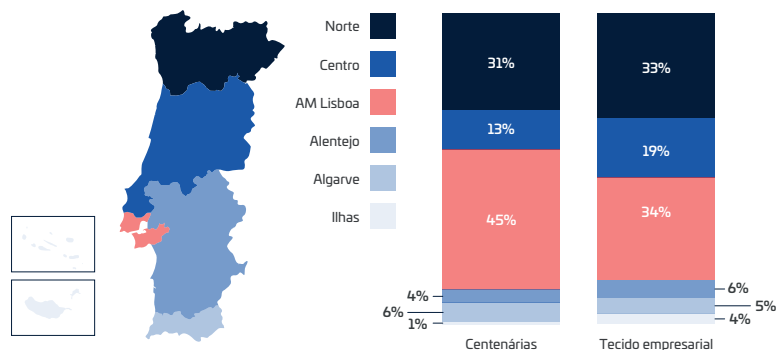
Norte
Centro
AM Lisboa
Alentejo
Algarve
Ilhas

| | Centenárias | Tecido empresarial |
|---|---|---|
| Norte | 31% | 33% |
| Centro | 13% | 19% |
| AM Lisboa | 45% | 34% |
| Alentejo | 4% | 6% |
| Algarve | 6% | 5% |
| Ilhas | 1% | 4% |